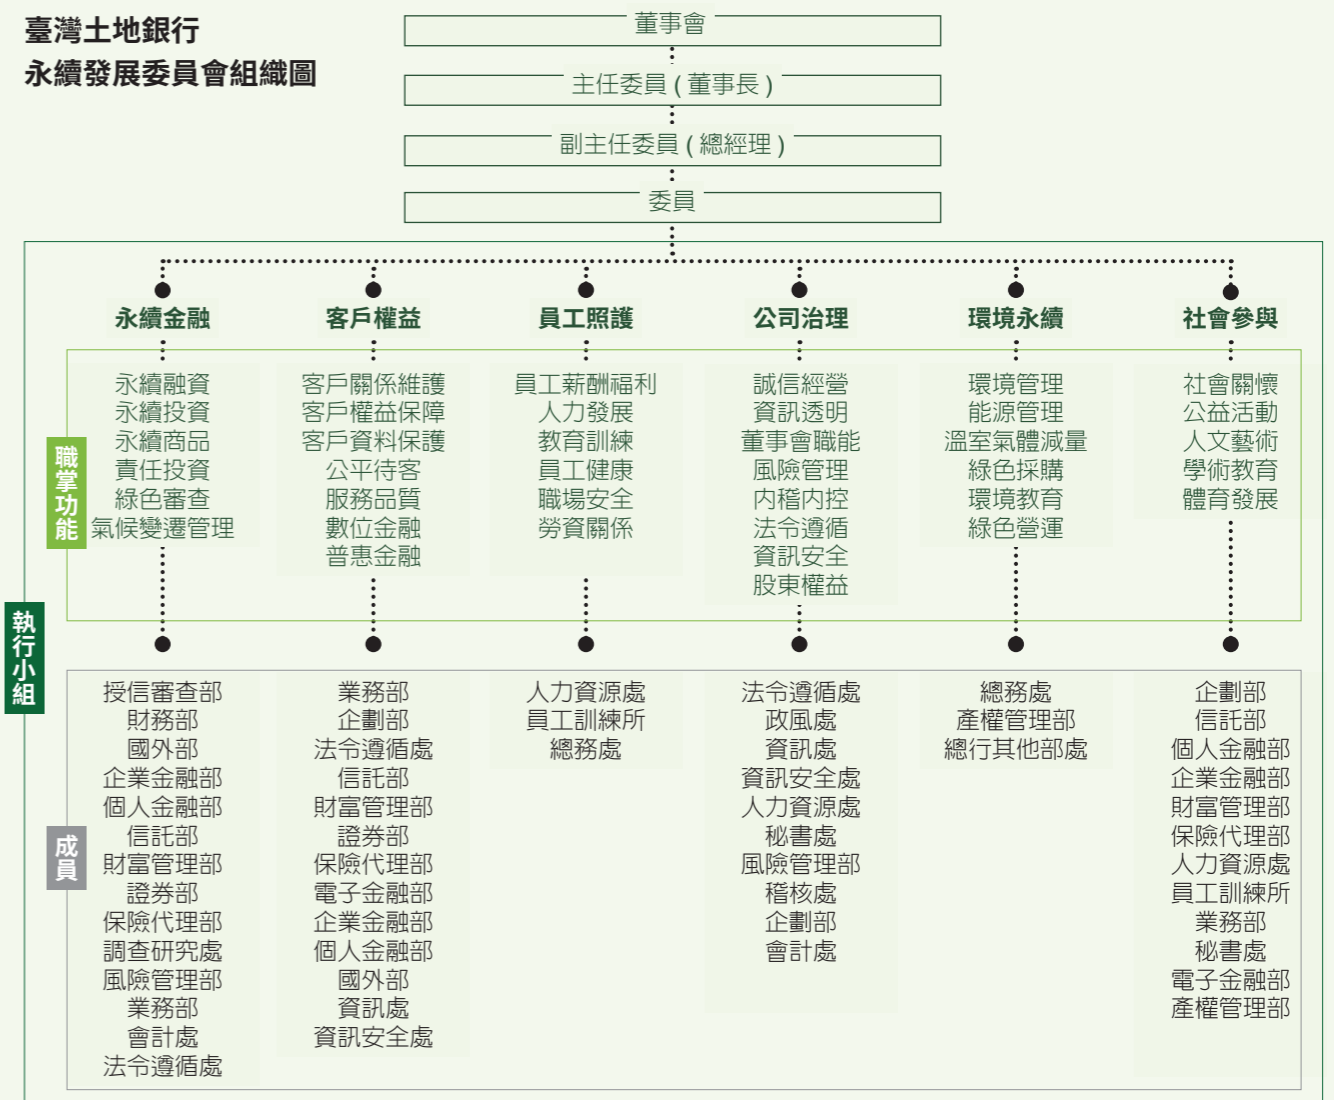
臺灣土地銀行
永續發展委員會組織圖

董事會

主任委員 ( 董事長 )

副主任委員 ( 總經理 )

委員

執行小組

永續金融
客戶權益
員工照護
公司治理
環境永續
社會參與

職掌功能

永續融資
永續投資
永續商品
責任投資
綠色審查
氣候變遷管理

客戶關係維護
客戶權益保障
客戶資料保護
公平待客
服務品質
數位金融
普惠金融

員工薪酬福利
人力發展
教育訓練
員工健康
職場安全
勞資關係

誠信經營
資訊透明
董事會職能
風險管理
內稽內控
法令遵循
資訊安全
股東權益

環境管理
能源管理
溫室氣體減量
綠色採購
環境教育
綠色營運

社會關懷
公益活動
人文藝術
學術教育
體育發展

成員

授信審查部
財務部
國外部
企業金融部
個人金融部
信託部
財富管理部
證券部
保險代理部
調查研究處
風險管理部
業務部
會計處
法令遵循處

業務部
企劃部
法令遵循處
信託部
財富管理部
證券部
保險代理部
電子金融部
企業金融部
個人金融部
國外部
資訊處
資訊安全處

人力資源處
員工訓練所
總務處

法令遵循處
政風處
資訊處
資訊安全處
人力資源處
秘書處
風險管理部
稽核處
企劃部
會計處

總務處
產權管理部
總行其他部處

企劃部
信託部
個人金融部
企業金融部
財富管理部
保險代理部
人力資源處
員工訓練所
業務部
秘書處
電子金融部
產權管理部